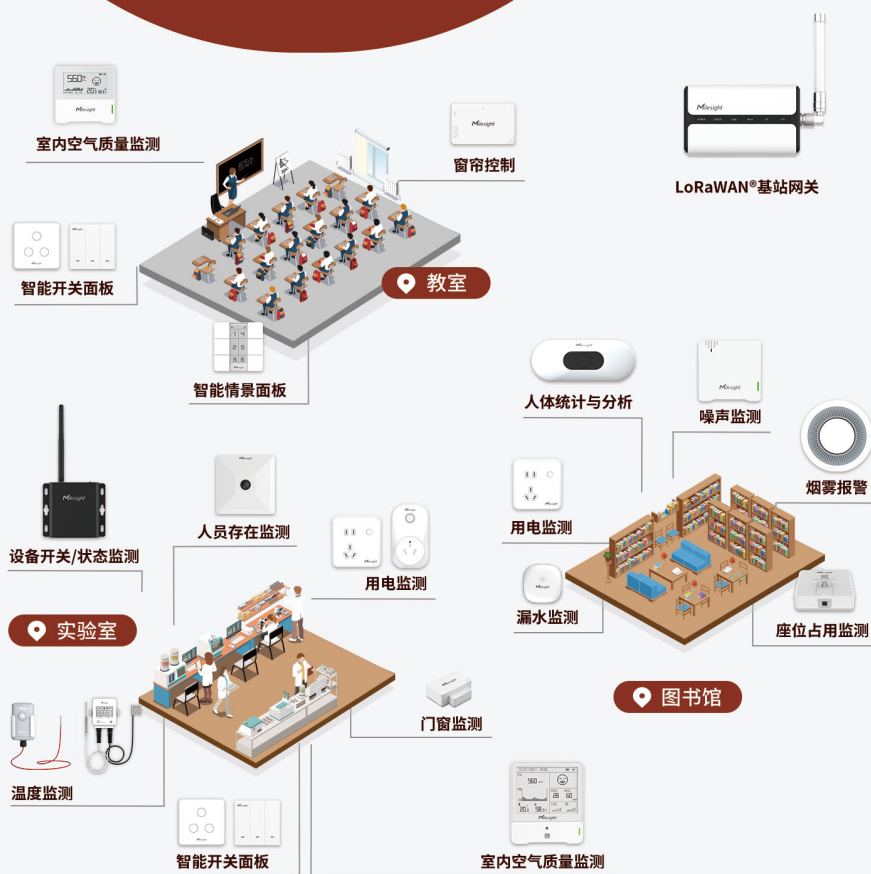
室内空气质量监测

窗帘控制

LoRaWAN®基站网关

智能开关面板

教室

智能情景面板

人体统计与分析

噪声监测

烟雾报警

设备开关/状态监测

人员存在监测

用电监测

用电监测

实验室

漏水监测

座位占用监测

图书馆

门窗监测

温度监测

智能开关面板

室内空气质量监测